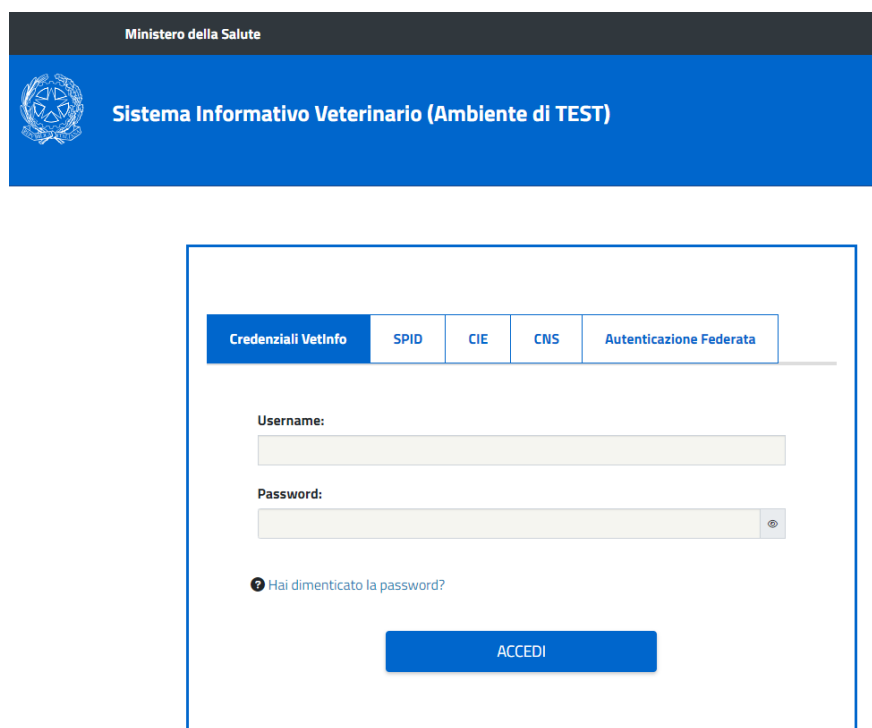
Ministero della Salute

Sistema Informativo Veterinario (Ambiente di TEST)

Credenziali VetInfo | SPID | CIE | CNS | Autenticazione Federata

Username:

Password:

Hai dimenticato la password?

ACCEDI